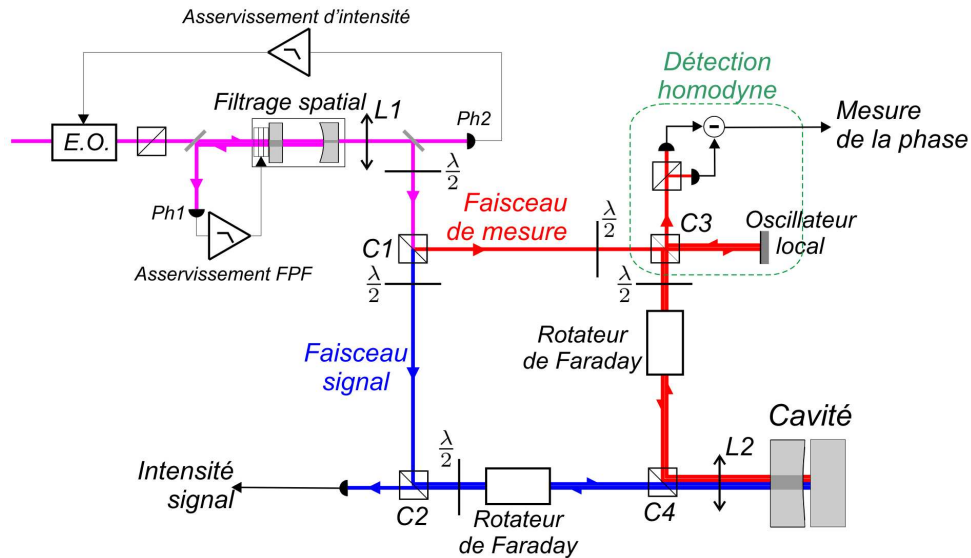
Asservissement d'intensité

E.O.

Filtrage spatial

L1

Ph2

Détection homodyne

Mesure de la phase

$\frac{\lambda}{2}$

Ph1

Asservissement FPF

C1

Faisceau de mesure

$\frac{\lambda}{2}$

C3

Oscillateur local

$\frac{\lambda}{2}$

$\frac{\lambda}{2}$

Rotateur de Faraday

Faisceau signal

Cavité

$\frac{\lambda}{2}$

L2

Intensité signal

C2

Rotateur de Faraday

C4